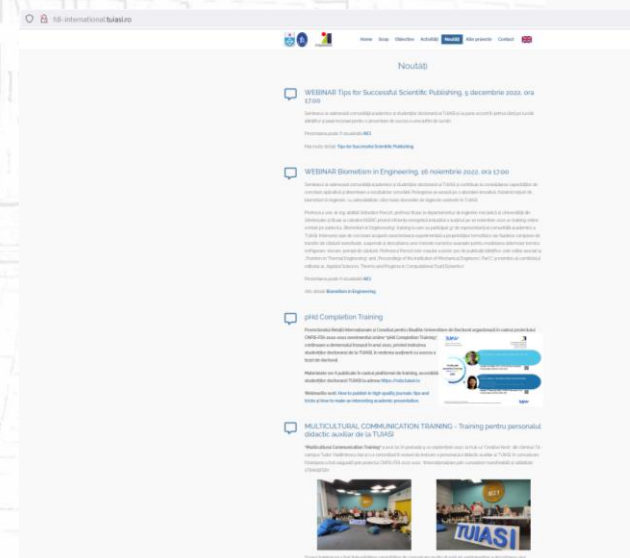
fdi-international.tuiasi.ro

Home Scop Obiective Activități Noutăți Alte proiecte Contact

Noutăți

WEBINAR Tips for Successful Scientific Publishing, 9 decembrie 2022, ora 17:00

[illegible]

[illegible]

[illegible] Tips for Successful Scientific Publishing

WEBINAR Biomimetism in Engineering, 16 noiembrie 2022, ora 17:00

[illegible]

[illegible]

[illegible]

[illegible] Biomimetism in Engineering

pHd Completion Training

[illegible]

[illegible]

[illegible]

MULTICULTURAL COMMUNICATION TRAINING – Training pentru personalul didactic auxiliar de la TUIASI

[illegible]

TUIASI

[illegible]